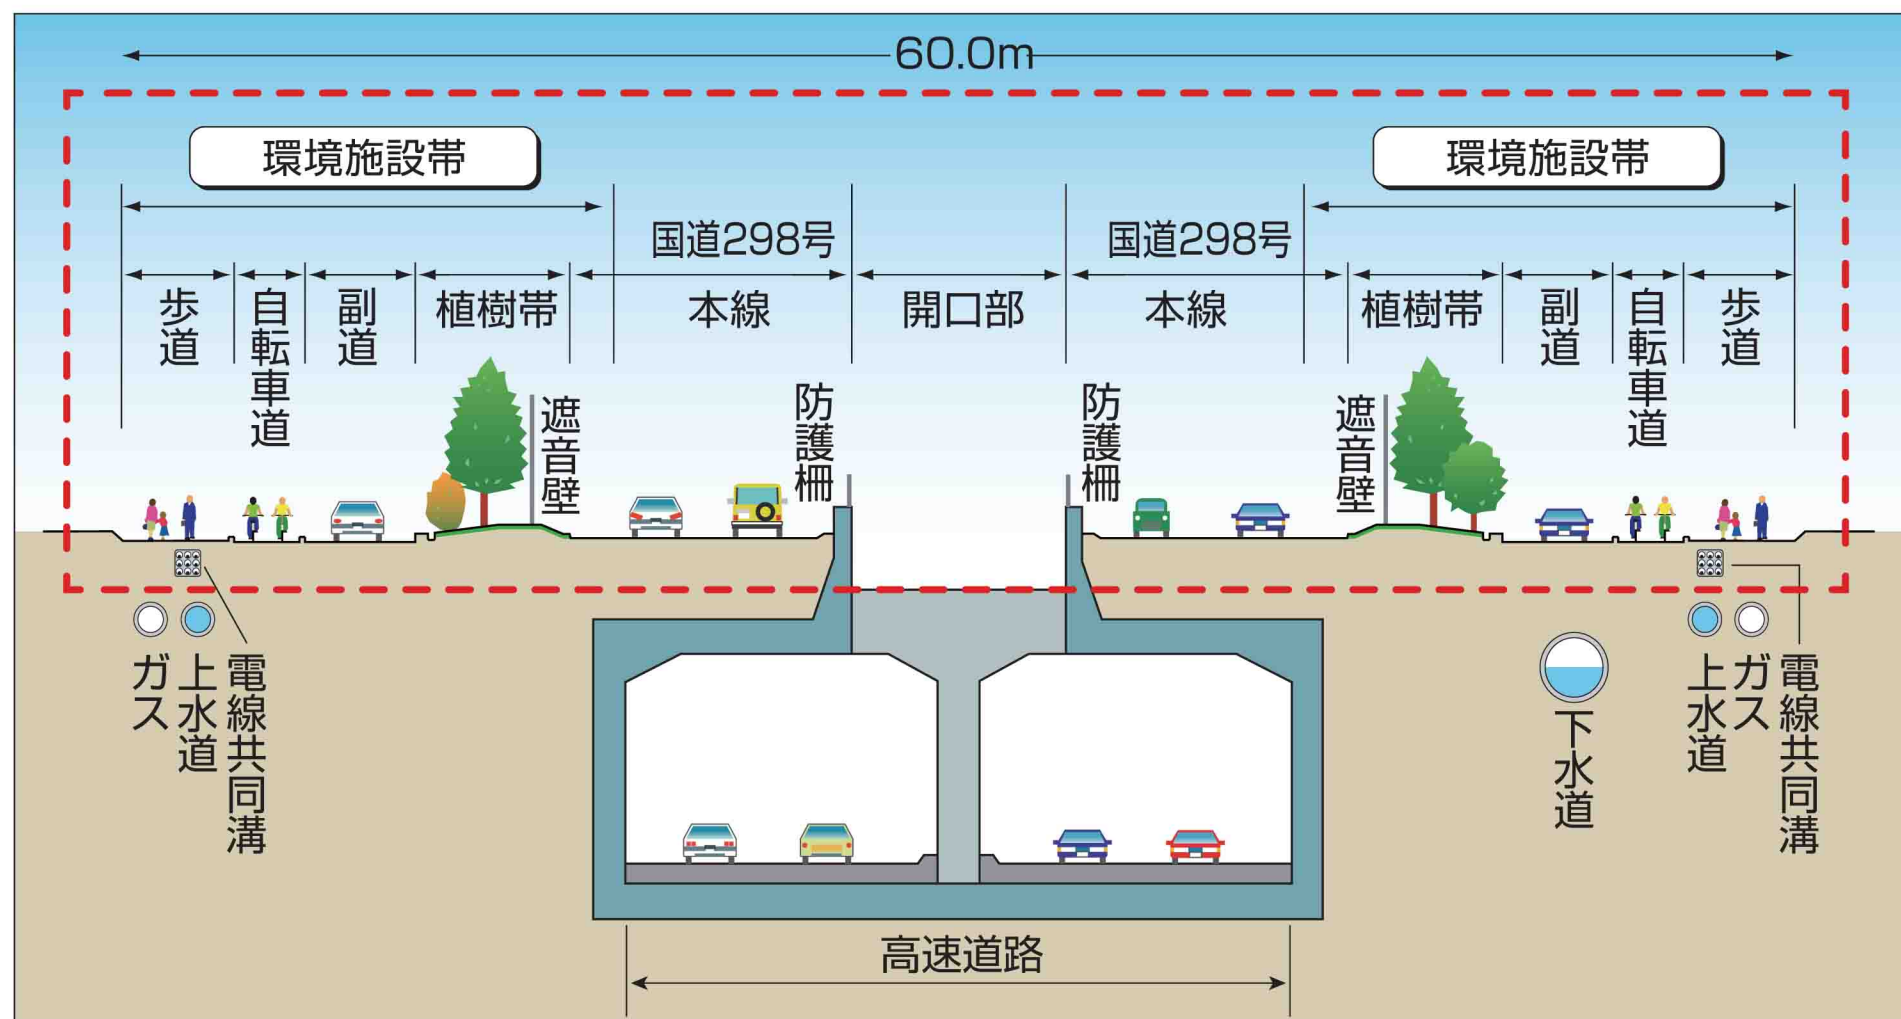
60.0m

環境施設帯

環境施設帯

国道298号

国道298号

歩道

自転車道

副道

植樹帯

本線

開口部

本線

植樹帯

副道

自転車道

歩道

遮音壁

防護柵

防護柵

遮音壁

ガス

上水道

電線共同溝

下水道

上水道

ガス

電線共同溝

高速道路